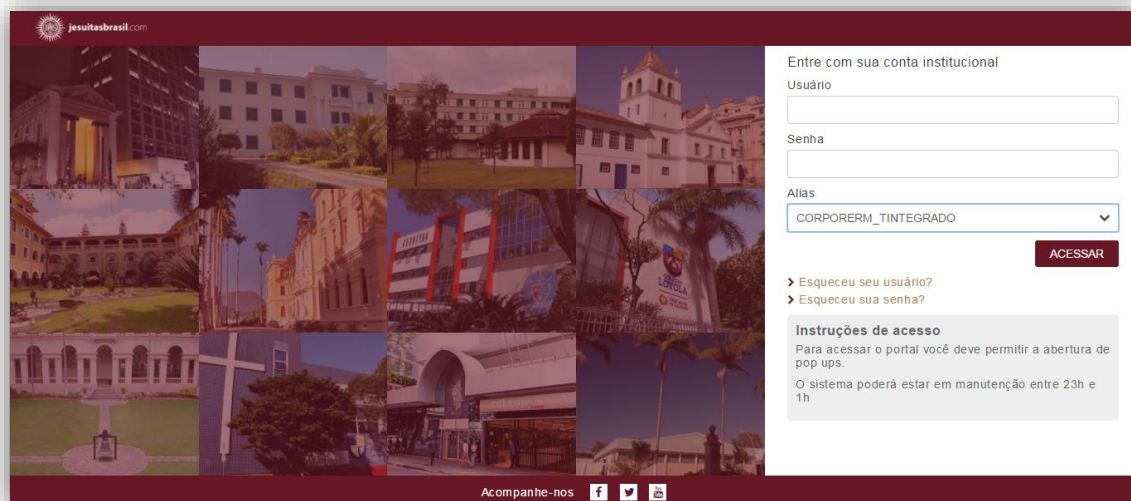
jesuitasbrasil.com

Entre com sua conta institucional

Usuário

Senha

Alias

CORPORERM_TINTEGRADO

ACESSAR

> Esqueceu seu usuário?
> Esqueceu sua senha?

Instruções de acesso

Para acessar o portal você deve permitir a abertura de pop ups.

O sistema poderá estar em manutenção entre 23h e 1h

LOYOLA

Acompanhe-nos f You Tube